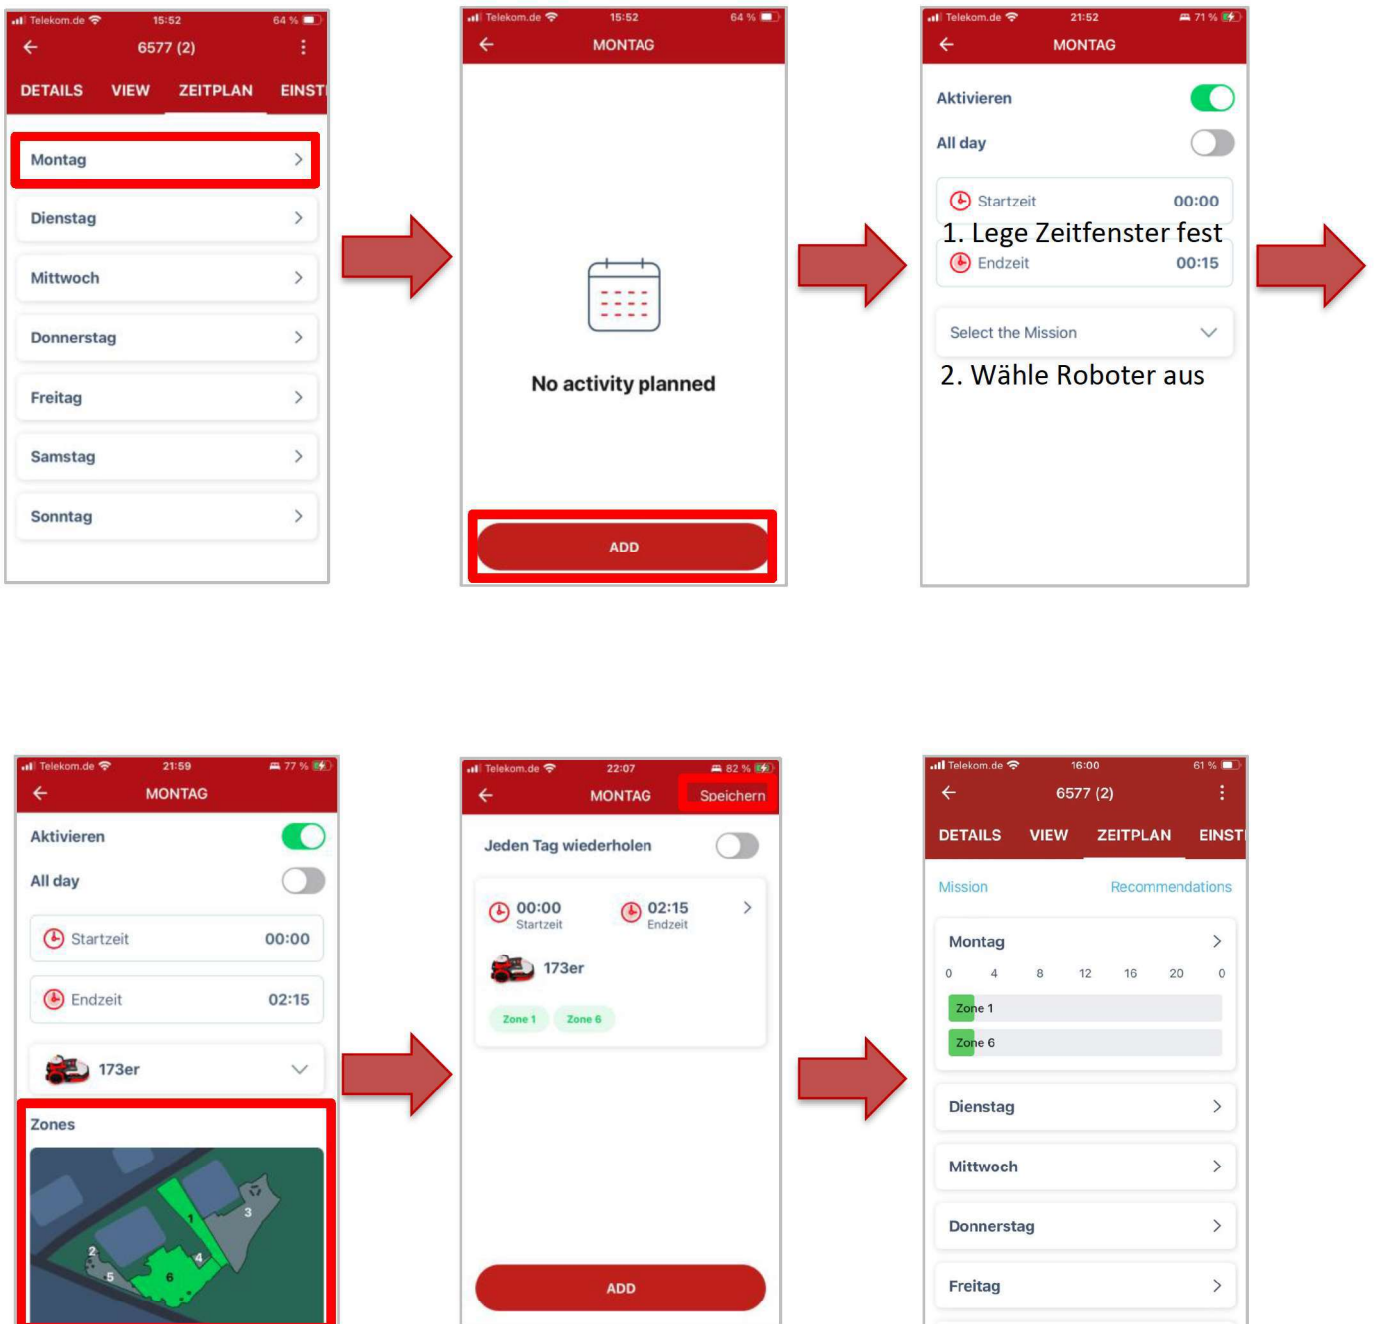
Telekom.de 15:52 64 %
6577 (2)
DETAILS VIEW ZEITPLAN EINST
Montag
Dienstag
Mittwoch
Donnerstag
Freitag
Samstag
Sonntag

Telekom.de 15:52 64 %
MONTAG
No activity planned
ADD

Telekom.de 21:52 71 %
MONTAG
Aktivieren
All day
Startzeit 00:00
1. Lege Zeitfenster fest
Endzeit 00:15
Select the Mission
2. Wähle Roboter aus

Telekom.de 21:59 77 %
MONTAG
Aktivieren
All day
Startzeit 00:00
Endzeit 02:15
173er
Zones
1 2 3 4 5 6

Telekom.de 22:07 82 %
MONTAG Speichern
Jeden Tag wiederholen
00:00 Startzeit
02:15 Endzeit
173er
Zone 1 Zone 6
ADD

Telekom.de 16:00 61 %
6577 (2)
DETAILS VIEW ZEITPLAN EINST
Mission Recommendations
Montag
0 4 8 12 16 20 0
Zone 1
Zone 6
Dienstag
Mittwoch
Donnerstag
Freitag